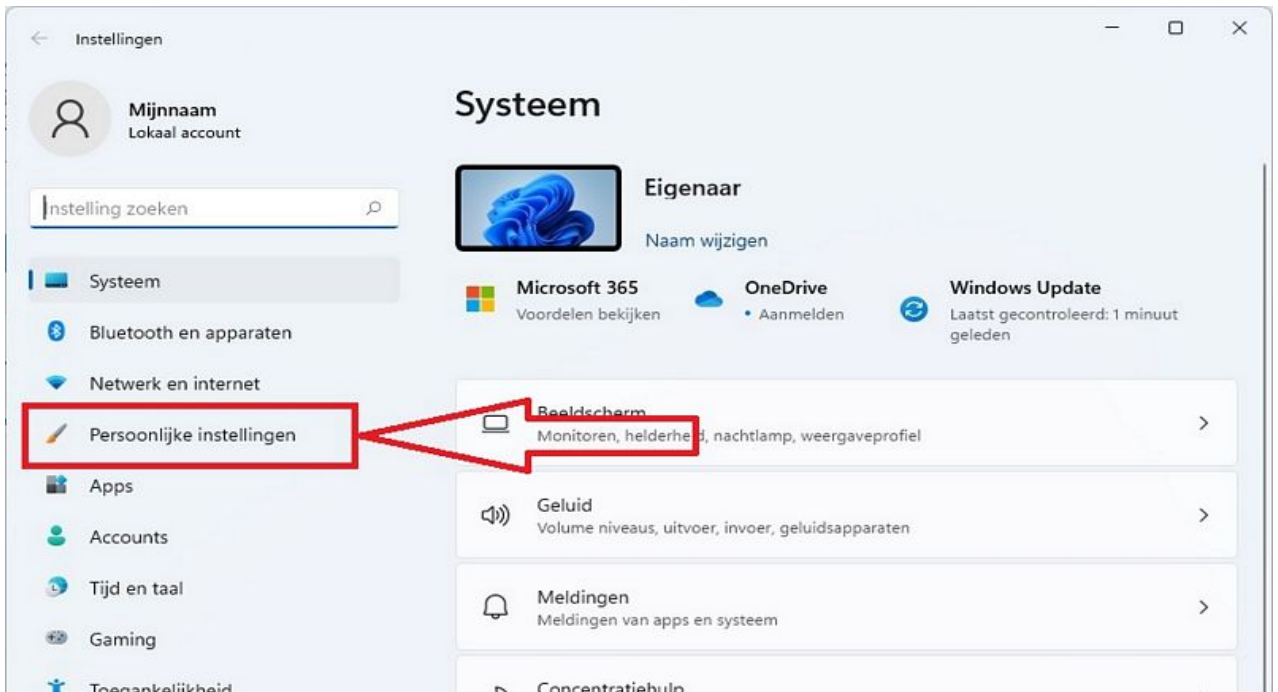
Instellingen

Mijnnaam
Lokaal account

Instelling zoeken

Systeem
Bluetooth en apparaten
Netwerk en internet
Persoonlijke instellingen
Apps
Accounts
Tijd en taal
Gaming
Toegankelijkheid

Systeem

Eigenaar
Naam wijzigen

Microsoft 365
Voordelen bekijken

OneDrive
• Aanmelden

Windows Update
Laatst gecontroleerd: 1 minuut geleden

Beeldscherm
Monitoren, helderheid, nachtlamp, weergaveprofiel

Geluid
Volume niveaus, uitvoer, invoer, geluidsapparaten

Meldingen
Meldingen van apps en systeem

Concentratiehulp